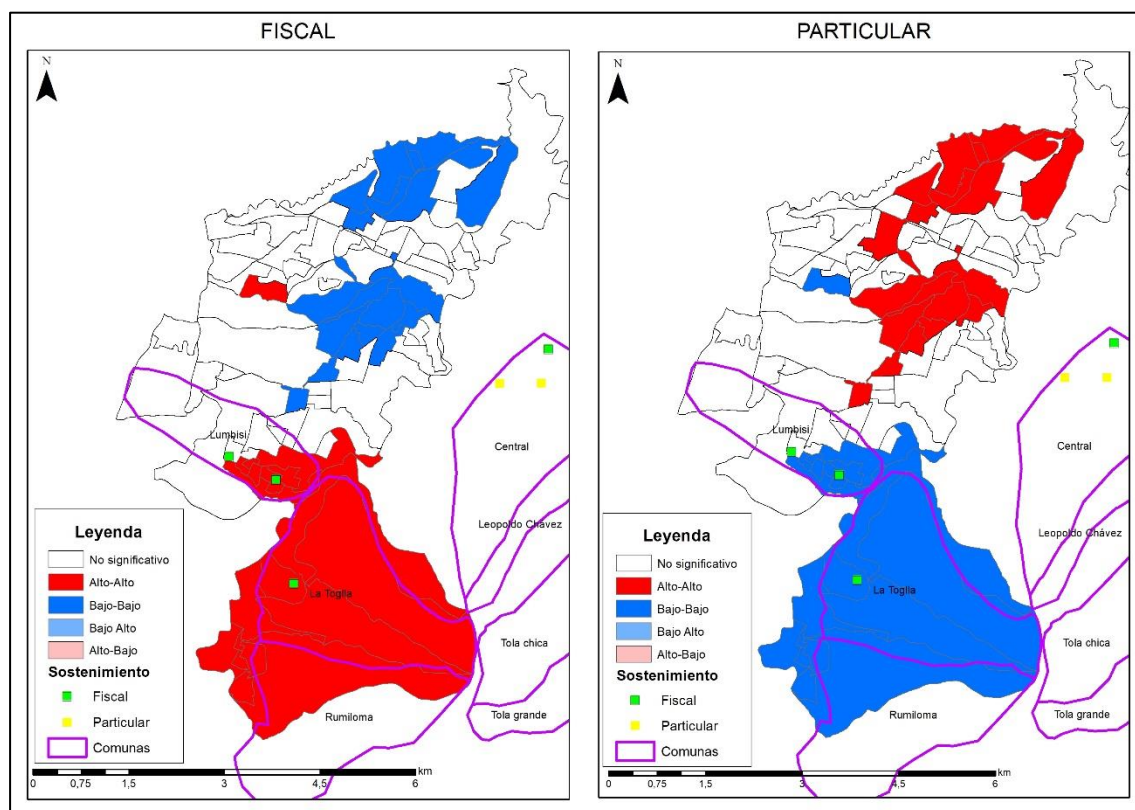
FISCAL

N

Lumbisi

Central

Leopoldo Chávez

La Toglla

Tola chica

Rumiloma

Leyenda
No significativo
Alto-Alto
Bajo-Bajo
Bajo Alto
Alto-Bajo
Sostenimiento
Fiscal
Particular
Comunas

0 0,75 1,5 3 4,5 6 km

PARTICULAR

N

Lumbisi

Central

Leopoldo Chávez

La Toglla

Tola chica

Tola grande

Rumiloma

Leyenda
No significativo
Alto-Alto
Bajo-Bajo
Bajo Alto
Alto-Bajo
Sostenimiento
Fiscal
Particular
Comunas

0 0,75 1,5 3 4,5 6 km